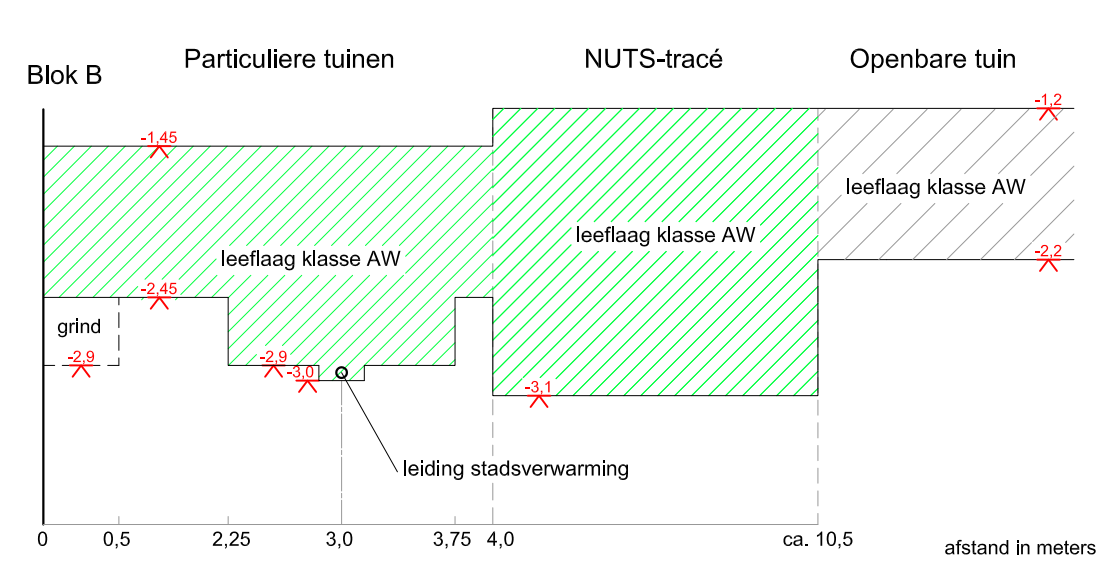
Blok B

Particuliere tuinen

NUTS-tracé

Openbare tuin

-1,45

-1,2

leeflaag klasse AW

leeflaag klasse AW

leeflaag klasse AW

-2,45

-2,2

grind

-2,9

-2,9

-3,0

-3,1

leiding stadsverwarming

0 0,5 2,25 3,0 3,75 4,0 ca. 10,5

afstand in meters